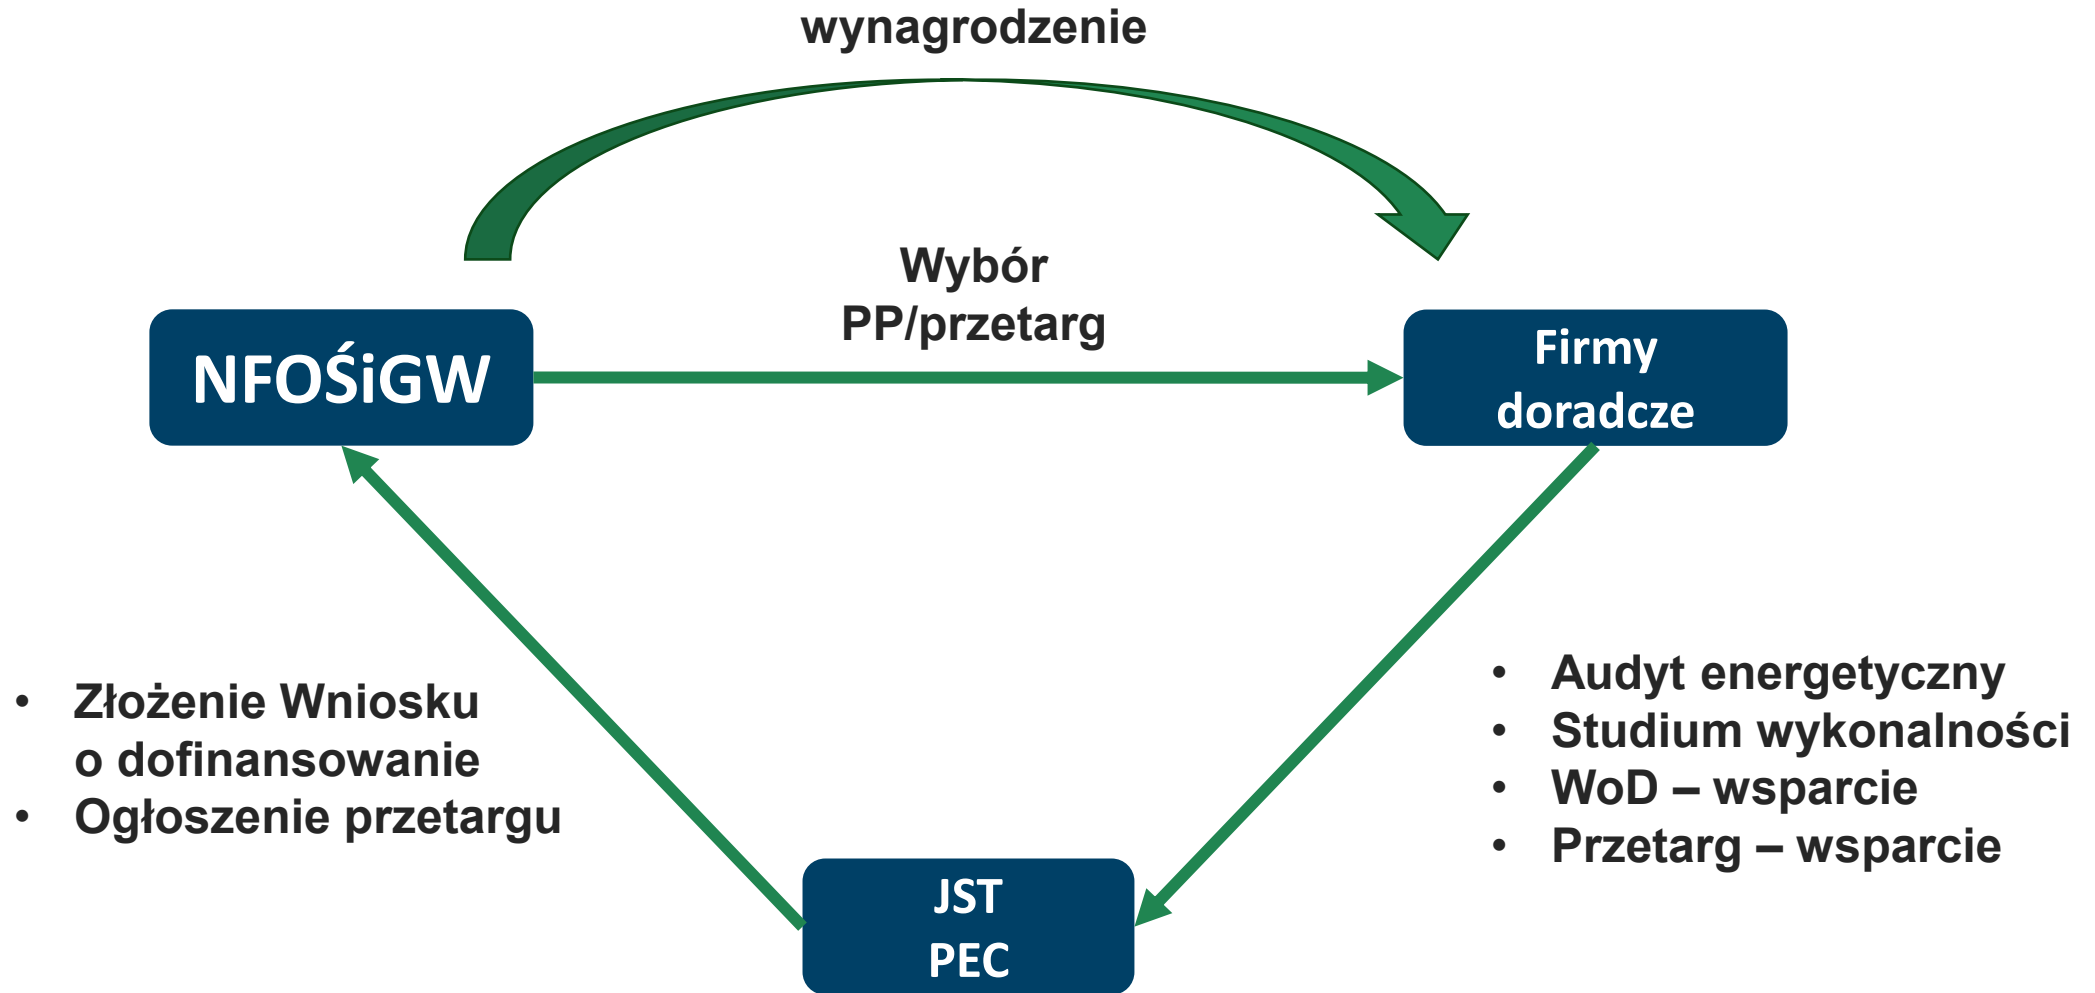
wynagrodzenie

Wybór
PP/przetarg

NFOŚiGW

Firmy
doradcze

• Złożenie Wniosku o dofinansowanie
• Ogłoszenie przetargu

• Audyt energetyczny
• Studium wykonalności
• WoD – wsparcie
• Przetarg – wsparcie

JST
PEC